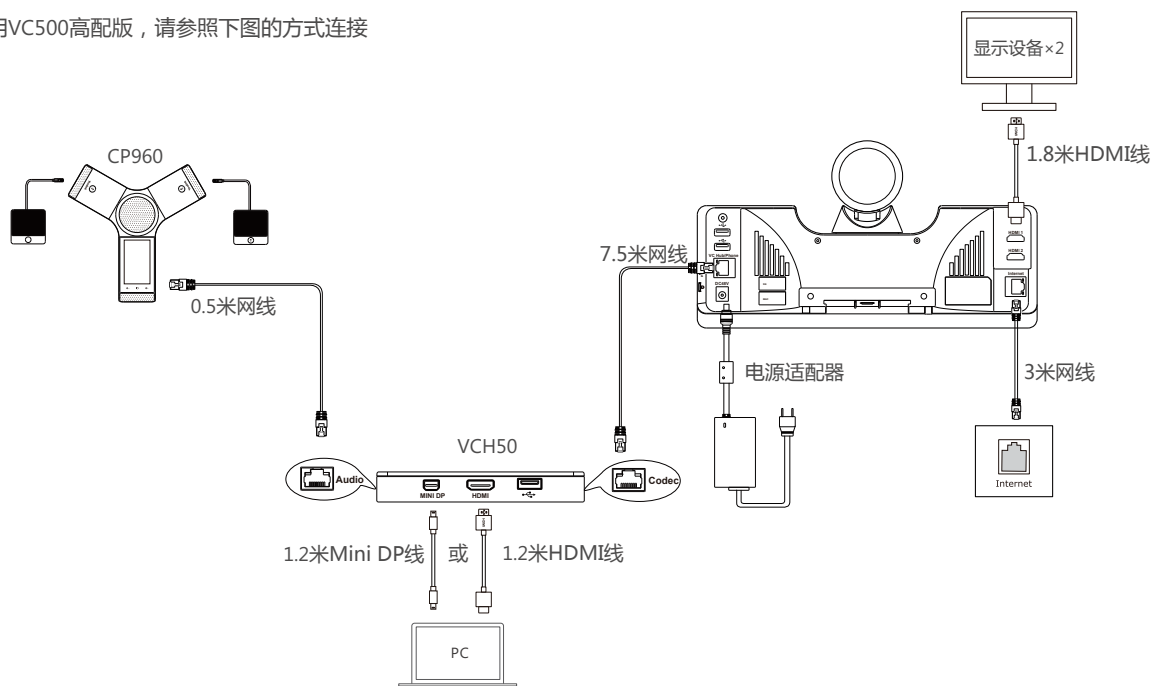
用VC500高配版，请参照下图的方式连接

显示设备×2

1.8米HDMI线

CP960

0.5米网线

7.5米网线

HDMI 1

HDMI 2

Internet

电源适配器

3米网线

VCH50

Audio

MINI DP

HDMI

Codec

Internet

1.2米Mini DP线

或

1.2米HDMI线

PC